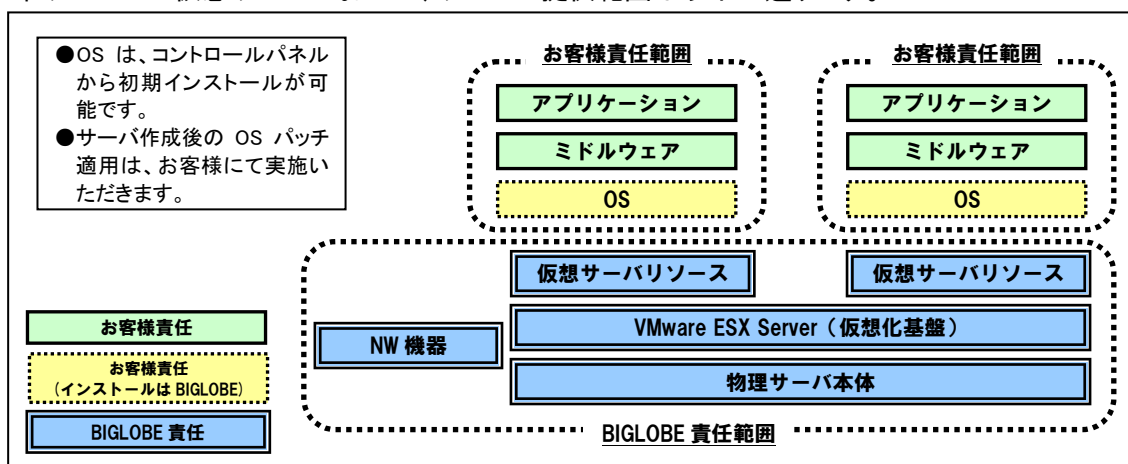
●OS は、コントロールパネルから初期インストールが可能です。
●サーバ作成後の OS パッチ適用は、お客様にて実施いただきます。

お客様責任範囲

アプリケーション

ミドルウェア

OS

お客様責任範囲

アプリケーション

ミドルウェア

OS

仮想サーバリソース

仮想サーバリソース

VMware ESX Server（仮想化基盤）

NW 機器

物理サーバ本体

お客様責任

お客様責任
（インストールは BIGLOBE）

BIGLOBE 責任

BIGLOBE 責任範囲